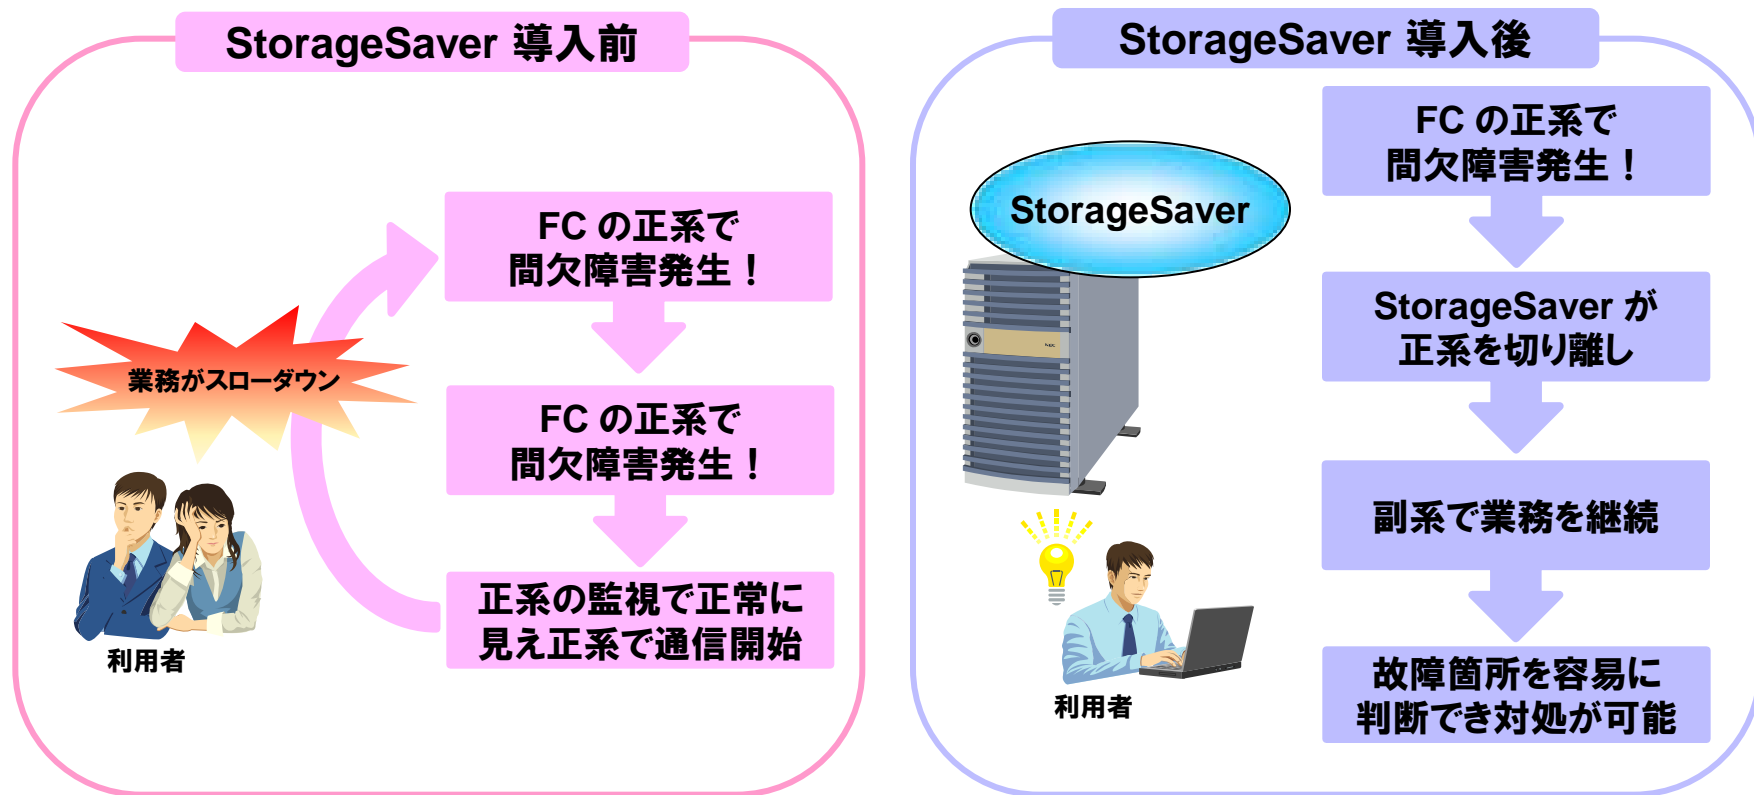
StorageSaver 導入前

業務がスローダウン

利用者

FC の正系で
間欠障害発生！

FC の正系で
間欠障害発生！

正系の監視で正常に
見え正系で通信開始

StorageSaver 導入後

StorageSaver

利用者

FC の正系で
間欠障害発生！

StorageSaver が
正系を切り離し

副系で業務を継続

故障箇所を容易に
判断でき対処が可能